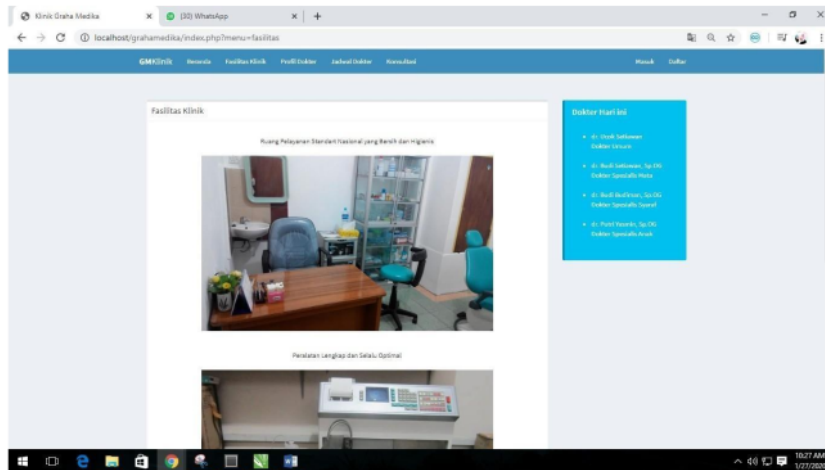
Klinik Graha Medika × (30) WhatsApp × +

localhost/grahamedika/index.php?menu=fasilitas

GMKlinik Beranda Fasilitas Klinik Profil Dokter Jadwal Dokter Konsultasi Masuk Daftar

Fasilitas Klinik

Ruang Pelayanan Standart Nasional yang Bersih dan Higienis

Peralatan Lengkap dan Selalu Optimal

Dokter Hari ini

• dr. Ucok Setiawan Dokter Umum

• dr. Budi Setiawan, Sp.OG Dokter Spesialis Mata

• dr. Budi Budiman, Sp.OG Dokter Spesialis Syaraf

• dr. Putri Yasmin, Sp.OG Dokter Spesialis Anak

10:27 AM 1/27/2020